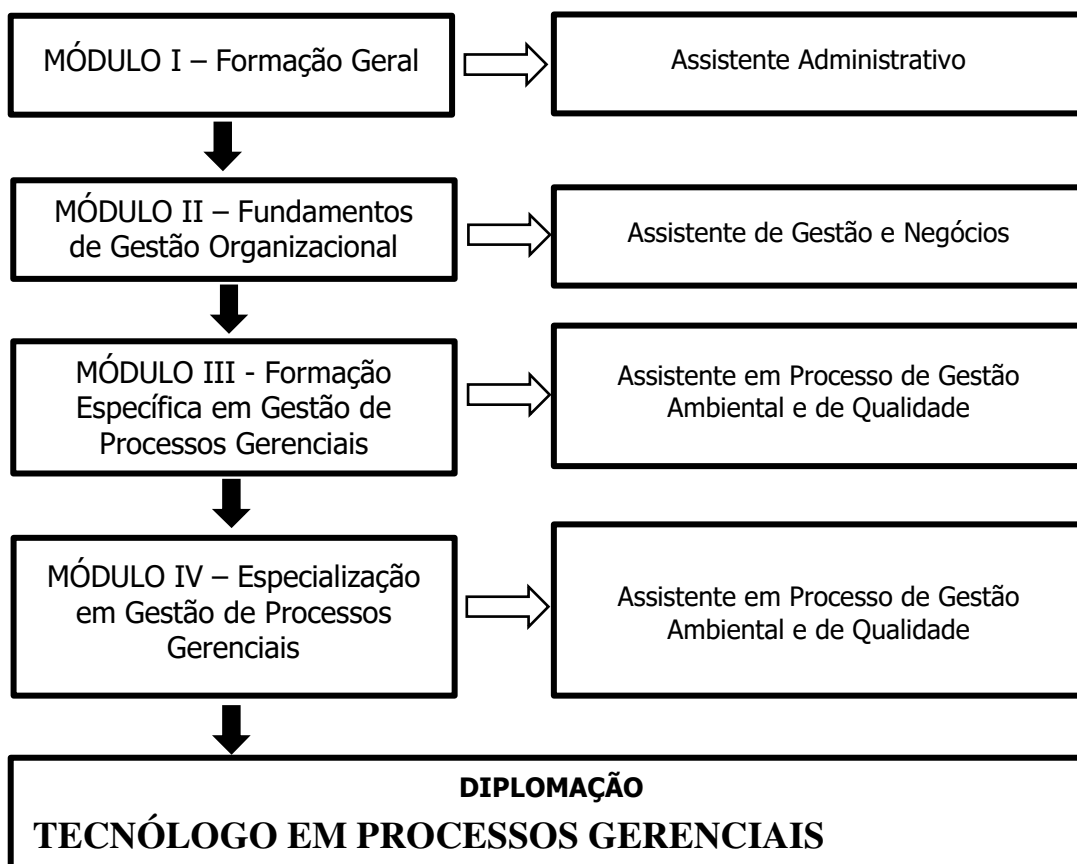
MÓDULO I – Formação Geral

Assistente Administrativo

MÓDULO II – Fundamentos de Gestão Organizacional

Assistente de Gestão e Negócios

MÓDULO III - Formação Específica em Gestão de Processos Gerenciais

Assistente em Processo de Gestão Ambiental e de Qualidade

MÓDULO IV – Especialização em Gestão de Processos Gerenciais

Assistente em Processo de Gestão Ambiental e de Qualidade

DIPLOMAÇÃO

TECNÓLOGO EM PROCESSOS GERENCIAIS